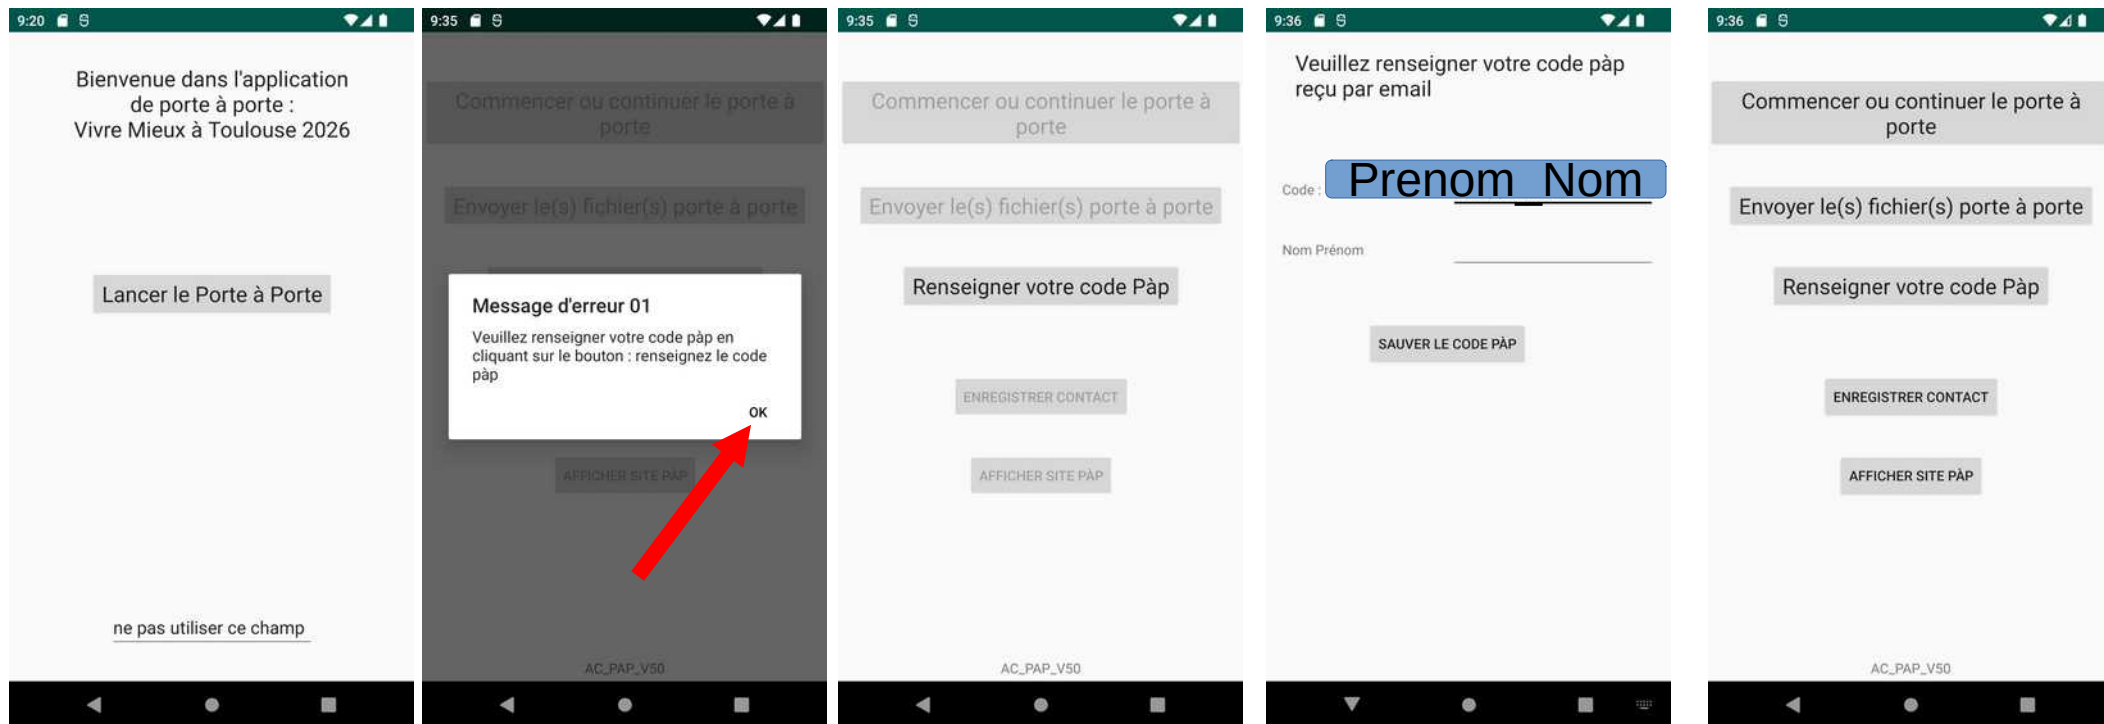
9:20

Bienvenue dans l'application de porte à porte :
Vivre Mieux à Toulouse 2026

Lancer le Porte à Porte

ne pas utiliser ce champ

9:35

Commencer ou continuer le porte à porte

Envoyer le(s) fichier(s) porte à porte

Message d'erreur 01

Veuillez renseigner votre code pàp en cliquant sur le bouton : renseignez le code pàp

OK

AFFICHER SITE PÀP

AC_PAP_V50

9:35

Commencer ou continuer le porte à porte

Envoyer le(s) fichier(s) porte à porte

Renseigner votre code Pàp

ENREGISTRER CONTACT

AFFICHER SITE PÀP

AC_PAP_V50

9:36

Veuillez renseigner votre code pàp reçu par email

Code : Prenom_Nom

Nom Prénom

SAUVER LE CODE PÀP

9:36

Commencer ou continuer le porte à porte

Envoyer le(s) fichier(s) porte à porte

Renseigner votre code Pàp

ENREGISTRER CONTACT

AFFICHER SITE PÀP

AC_PAP_V50